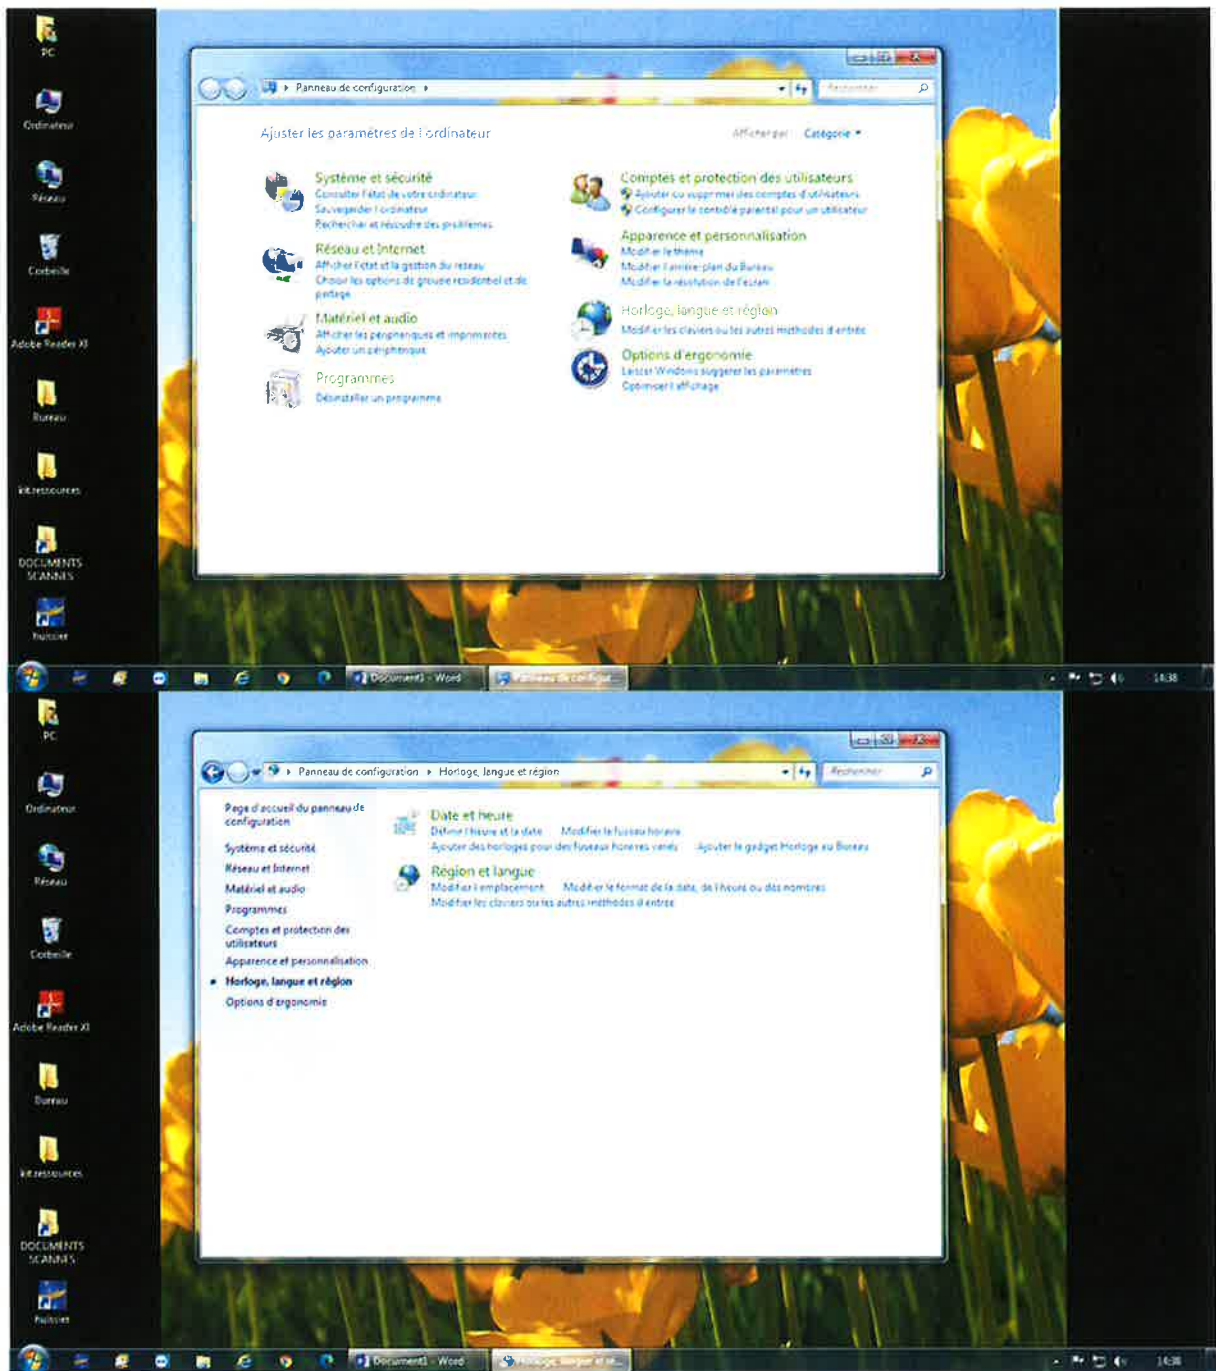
PC

Ordinateur

Réseau

Corbeille

Adobe Reader XI

Bureau

kit ressources

DOCUMENTS SCANNES

huissier

Panneau de configuration

Rechercher

Ajuster les paramètres de l'ordinateur

Afficher par : Catégorie

Système et sécurité
Consulter l'état de votre ordinateur
Sauvegarder l'ordinateur
Rechercher et résoudre des problèmes

Réseau et Internet
Afficher l'état et la gestion du réseau
Choisir les options de groupe résidentiel et de partage

Matériel et audio
Afficher les périphériques et imprimantes
Ajouter un périphérique

Programmes
Désinstaller un programme

Comptes et protection des utilisateurs
Ajouter ou supprimer des comptes d'utilisateurs
Configurer le contrôle parental pour un utilisateur

Apparence et personnalisation
Modifier le thème
Modifier l'arrière-plan du Bureau
Modifier la résolution de l'écran

Horloge, langue et région
Modifier les claviers ou les autres méthodes d'entrée

Options d'ergonomie
Laisser Windows suggérer les paramètres
Optimiser l'affichage

Document1 - Word
Panneau de configur...

14:38

PC

Ordinateur

Réseau

Corbeille

Adobe Reader XI

Bureau

kit ressources

DOCUMENTS SCANNES

huissier

Panneau de configuration ▸ Horloge, langue et région

Rechercher

Page d'accueil du panneau de configuration
Système et sécurité
Réseau et Internet
Matériel et audio
Programmes
Comptes et protection des utilisateurs
Apparence et personnalisation
Horloge, langue et région
Options d'ergonomie

Date et heure
Définir l'heure et la date
Modifier le fuseau horaire
Ajouter des horloges pour des fuseaux horaires variés
Ajouter le gadget Horloge au Bureau

Région et langue
Modifier l'emplacement
Modifier le format de la date, de l'heure ou des nombres
Modifier les claviers ou les autres méthodes d'entrée

Document1 - Word
Horloge, langue et ré...

14:38